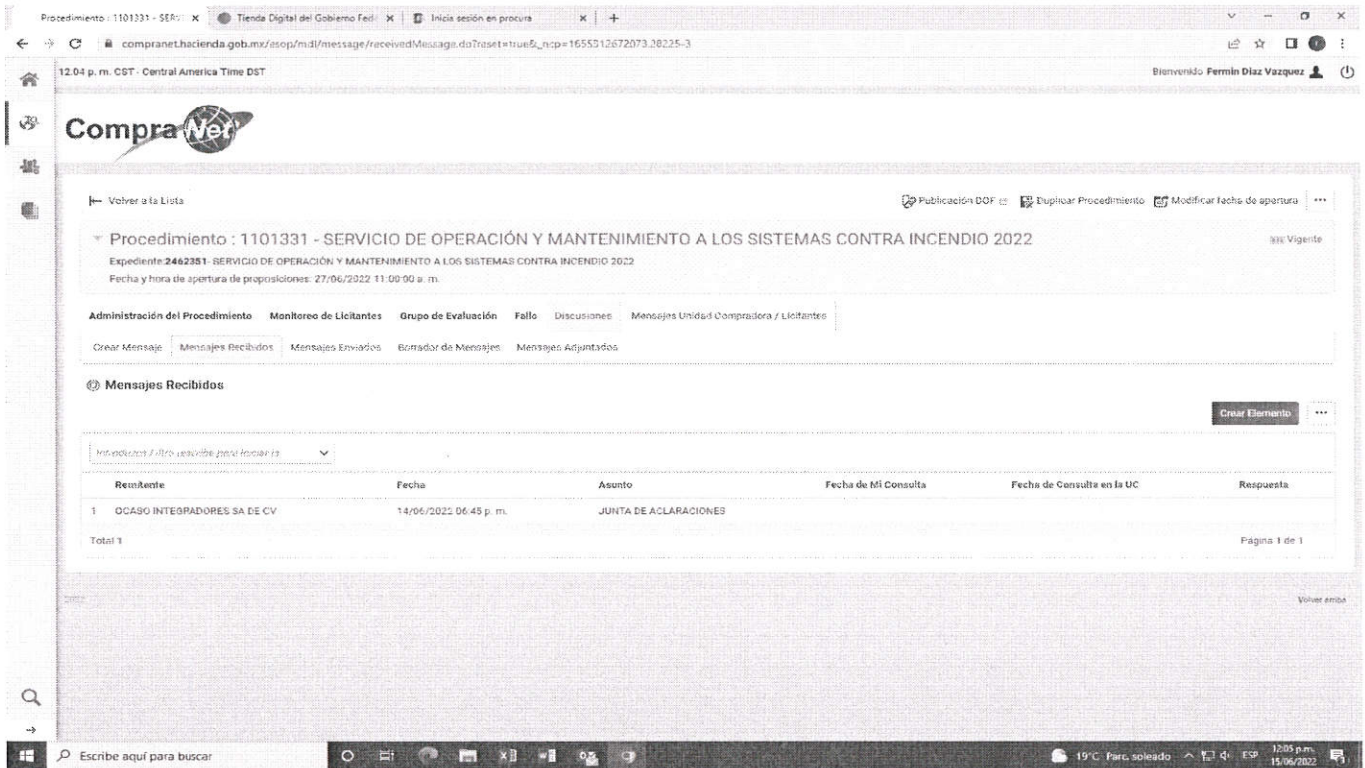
Procedimiento : 1101331 - SERV × | Tienda Digital del Gobierno Fed × | Inicia sesión en procura × | +

compranet.hacienda.gob.mx/esop/mdl/message/receivedMessage.do?reset=true&_ncp=1655312672073.28225-3

12:04 p. m. CST - Central America Time DST

Bienvenido Fermin Diaz Vazquez

CompraNet

Volver a la Lista

Publicación DOF | Duplicar Procedimiento | Modificar fecha de apertura | ···

Procedimiento : 1101331 - SERVICIO DE OPERACIÓN Y MANTENIMIENTO A LOS SISTEMAS CONTRA INCENDIO 2022

Vigente

Expediente:2462351- SERVICIO DE OPERACIÓN Y MANTENIMIENTO A LOS SISTEMAS CONTRA INCENDIO 2022

Fecha y hora de apertura de proposiciones: 27/06/2022 11:00:00 a. m.

Administración del Procedimiento | Monitoreo de Licitantes | Grupo de Evaluación | Fallo | Discusiones | Mensajes Unidad Compradora / Licitantes

Crear Mensaje | Mensajes Recibidos | Mensajes Enviados | Borrador de Mensajes | Mensajes Adjuntados

Mensajes Recibidos

Crear Elemento | ···

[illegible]

| | Remitente | Fecha | Asunto | Fecha de Mi Consulta | Fecha de Consulta en la UC | Respuesta |
|---|---|---|---|---|---|---|
| 1 | OCASO INTEGRADORES SA DE CV | 14/06/2022 06:45 p. m. | JUNTA DE ACLARACIONES | | | |

Total 1

Página 1 de 1

Volver arriba

Escribe aquí para buscar

19°C Parc. soleado ESP 12:05 p.m. 15/06/2022